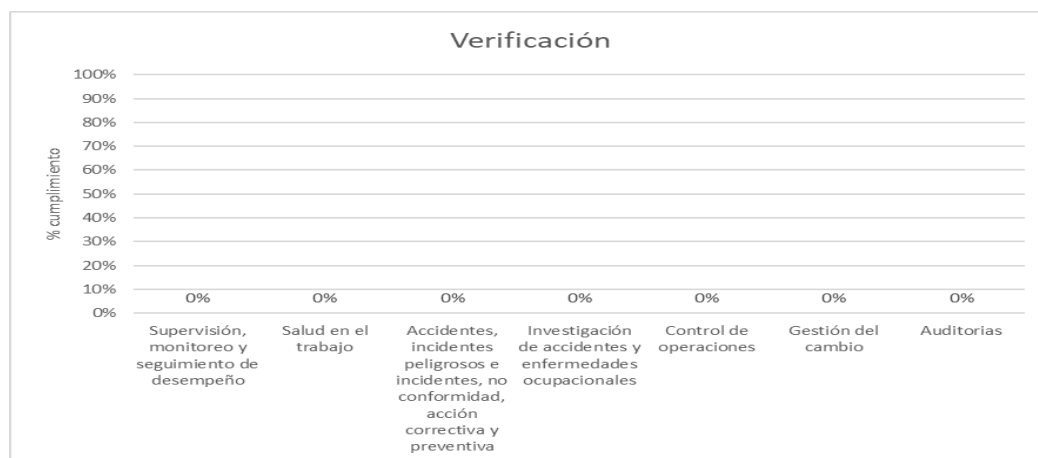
Verificación

% cumplimiento

100%
90%
80%
70%
60%
50%
40%
30%
20%
10%
0%

0%
0%
0%
0%
0%
0%
0%

Supervisión, monitoreo y seguimiento de desempeño

Salud en el trabajo

Accidentes, incidentes peligrosos e incidentes, no conformidad, acción correctiva y preventiva

Investigación de accidentes y enfermedades ocupacionales

Control de operaciones

Gestión del cambio

Auditorias